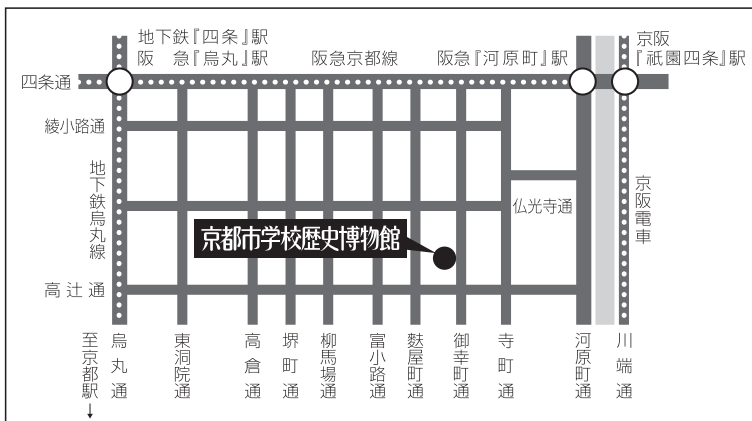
地下鉄『四条』駅
阪　急『烏丸』駅

阪急京都線

阪急『河原町』駅

京阪
『祇園四条』駅

四条通

綾小路通

地下鉄烏丸線

京阪電車

仏光寺通

京都市学校歴史博物館

高辻通

至京都駅
↓

烏丸通

東洞院通

高倉通

堺町通

柳馬場通

富小路通

麩屋町通

御幸町通

寺町通

河原町通

川端通